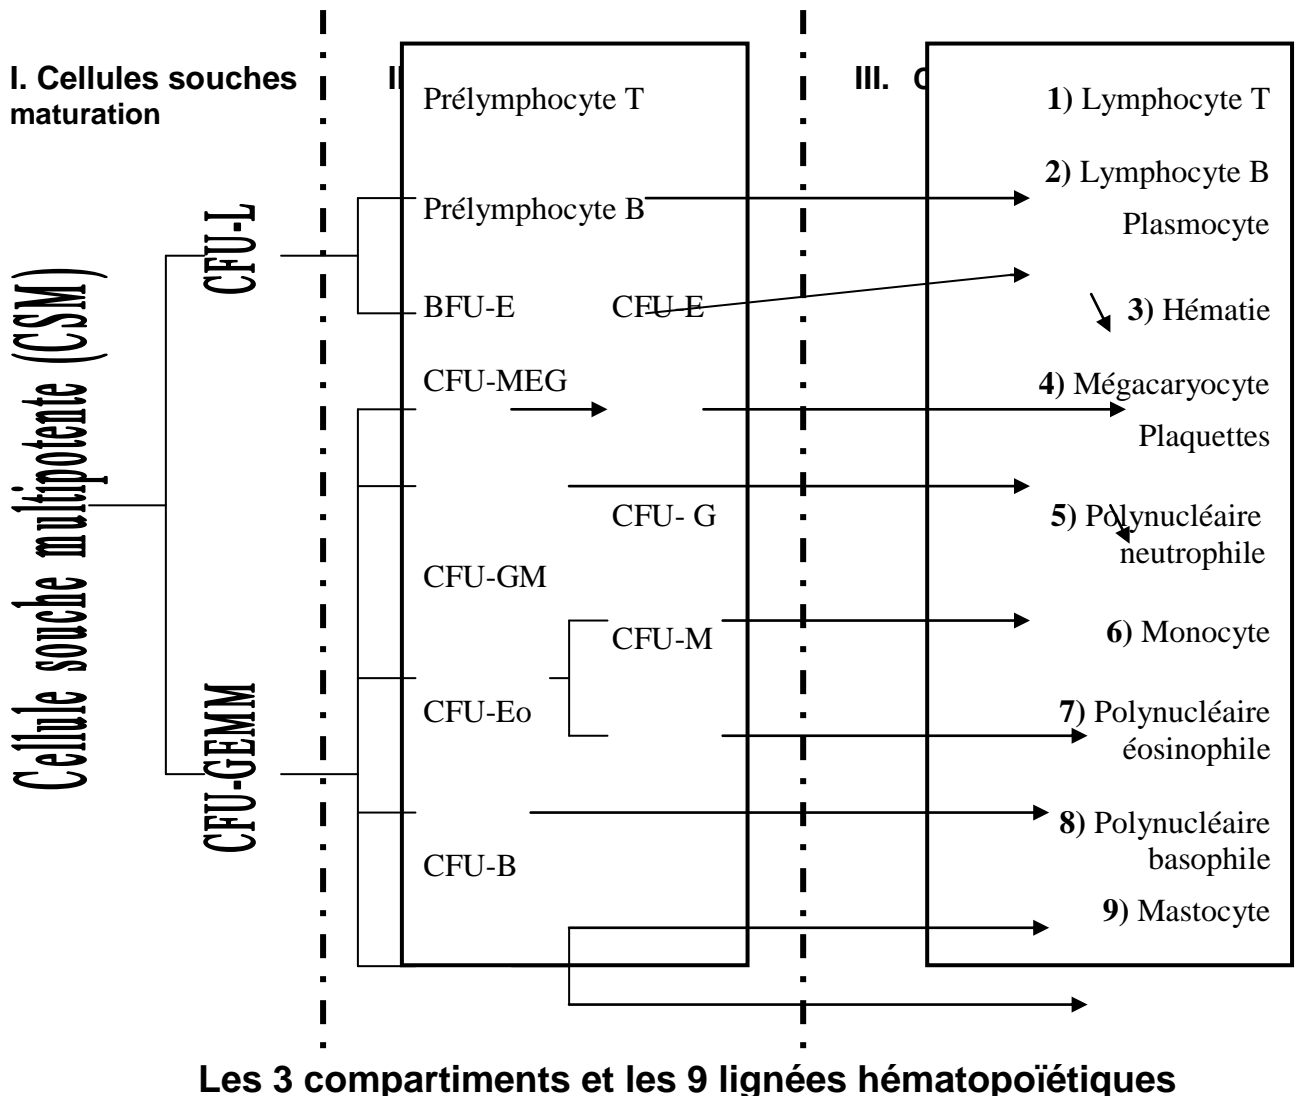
I. Cellules souches maturation

II

III. C

Cellule souche multipotente (CSM)

CFU-L

CFU-GEMM

Prélymphocyte T

Prélymphocyte B

BFU-E CFU-E

CFU-MEG

CFU- G

CFU-GM

CFU-M

CFU-Eo

CFU-B

1) Lymphocyte T

2) Lymphocyte B

Plasmocyte

3) Hématie

4) Mégacaryocyte

Plaquettes

5) Polynucléaire neutrophile

6) Monocyte

7) Polynucléaire éosinophile

8) Polynucléaire basophile

9) Mastocyte

Les 3 compartiments et les 9 lignées hématopoïétiques